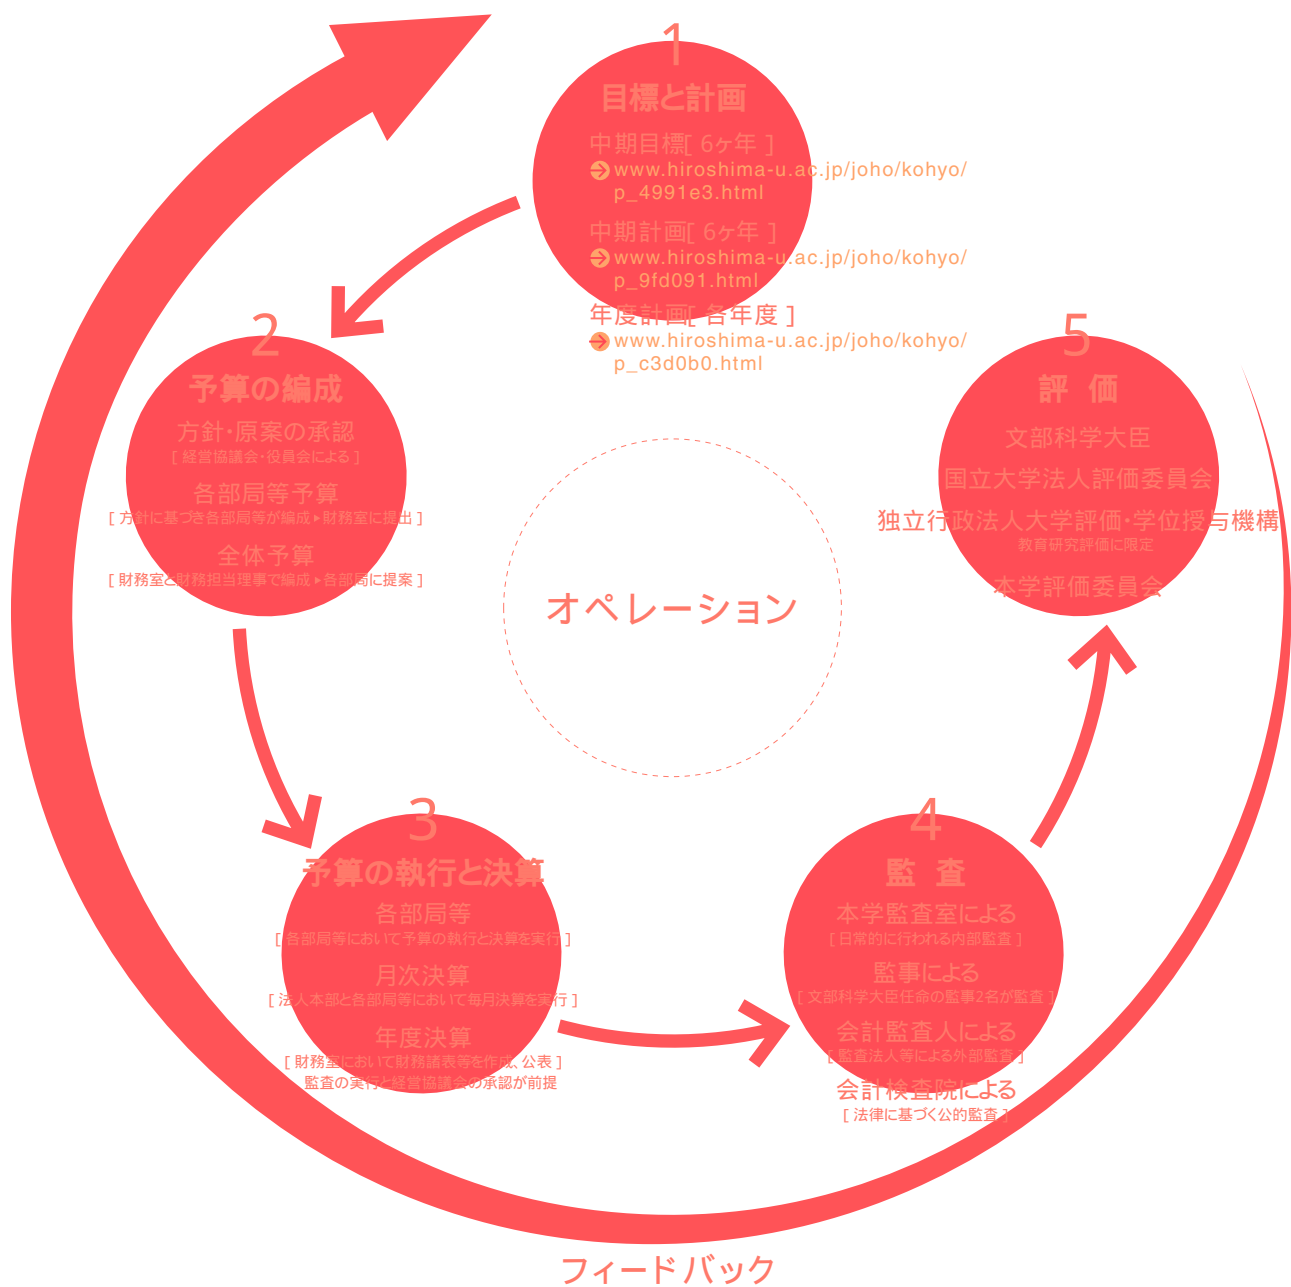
1
目標と計画
中期目標[ 6ヶ年 ]
www.hiroshima-u.ac.jp/joho/kohyo/p_4991e3.html
中期計画[ 6ヶ年 ]
www.hiroshima-u.ac.jp/joho/kohyo/p_9fd091.html
年度計画[ 各年度 ]
www.hiroshima-u.ac.jp/joho/kohyo/p_c3d0b0.html

2
予算の編成
方針・原案の承認
[ 経営協議会・役員会による ]
各部局等予算
[ 方針に基づき各部局等が編成 ▸ 財務室に提出 ]
全体予算
[ 財務室と財務担当理事で編成 ▸ 各部局に提案 ]

オペレーション

5
評 価
文部科学大臣
国立大学法人評価委員会
独立行政法人大学評価・学位授与機構
教育研究評価に限定
本学評価委員会

3
予算の執行と決算
各部局等
[ 各部局等において予算の執行と決算を実行 ]
月次決算
[ 法人本部と各部局等において毎月決算を実行 ]
年度決算
[ 財務室において財務諸表等を作成、公表 ]
監査の実行と経営協議会の承認が前提

4
監 査
本学監査室による
[ 日常的に行われる内部監査 ]
監事による
[ 文部科学大臣任命の監事2名が監査 ]
会計監査人による
[ 監査法人等による外部監査 ]
会計検査院による
[ 法律に基づく公的監査 ]

フィードバック